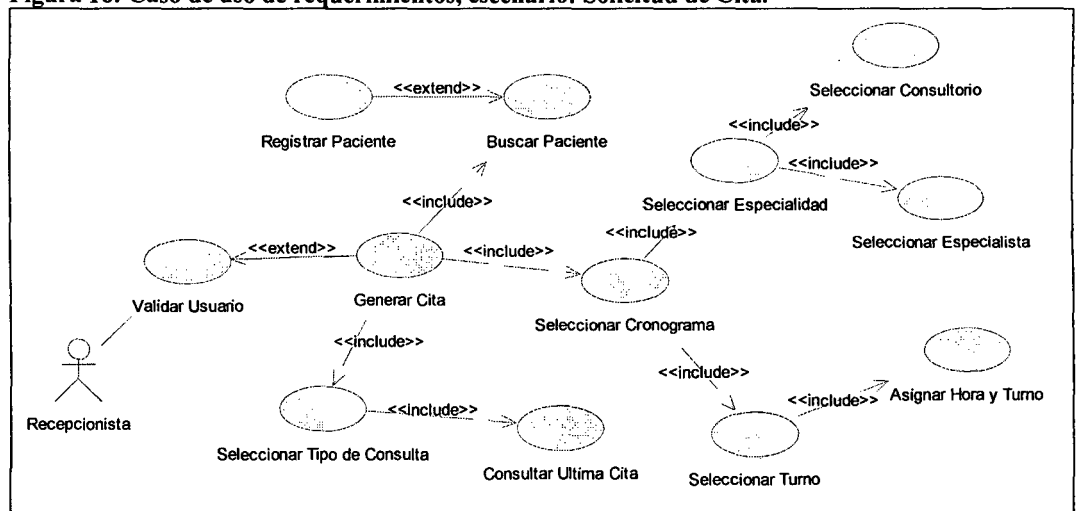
Figura 15: Caso de uso de requerimientos, escenario: Solicitud de Cita.

<<extend>>

Registrar Paciente

Buscar Paciente

Seleccionar Consultorio

<<include>>

<<include>>

Seleccionar Especialidad

Seleccionar Especialista

<<include>>

<<include>>

<<extend>>

<<include>>

Validar Usuario

Generar Cita

Seleccionar Cronograma

<<include>>

<<include>>

Recepcionista

<<include>>

<<include>>

Asignar Hora y Turno

Seleccionar Tipo de Consulta

Consultar Ultima Cita

Seleccionar Turno